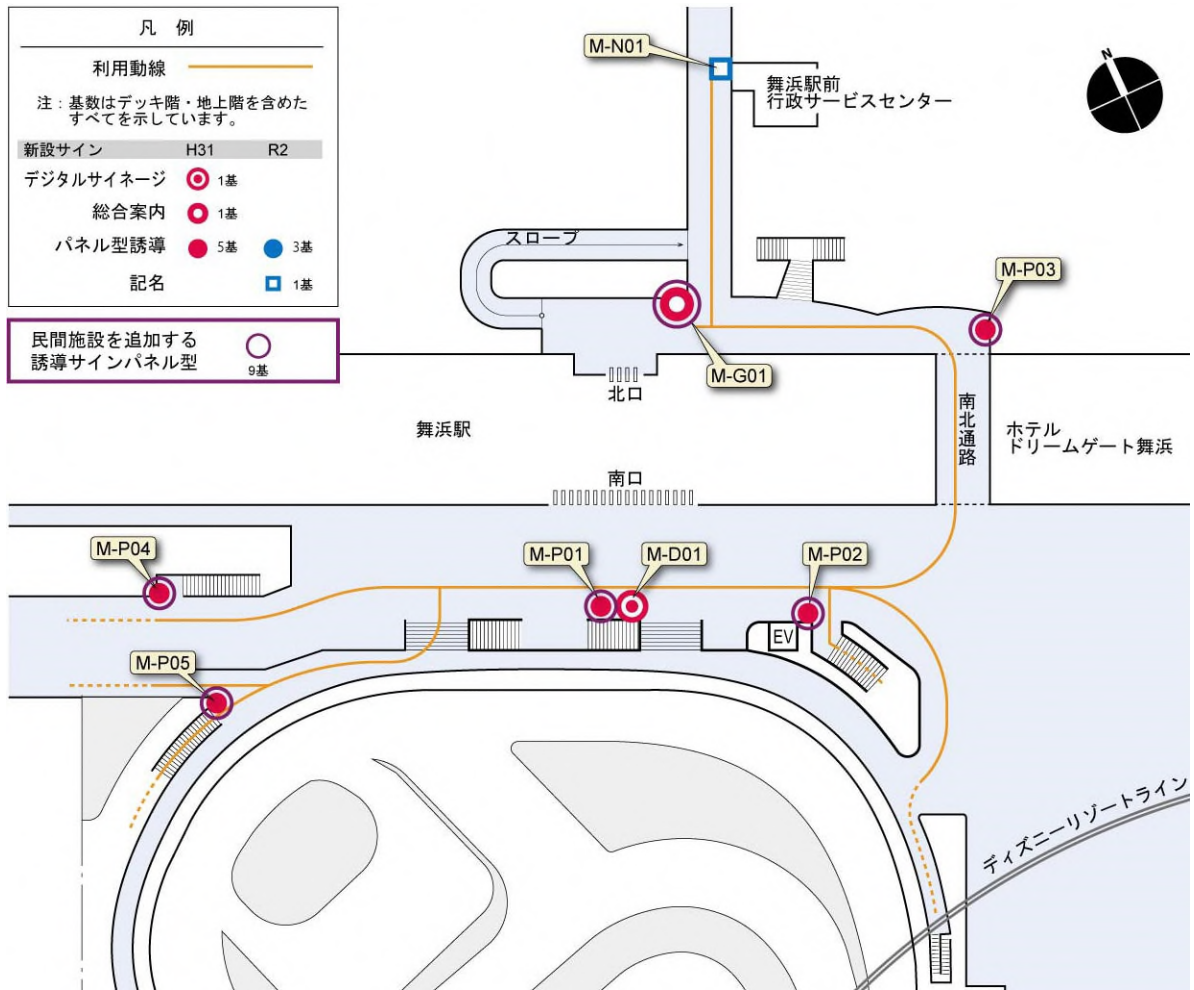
凡 例

利用動線

注：基数はデッキ階・地上階を含めたすべてを示しています。

| 新設サイン | H31 | R2 |
|---|---|---|
| デジタルサイネージ | 1基 | |
| 総合案内 | 1基 | |
| パネル型誘導 | 5基 | 3基 |
| 記名 | | 1基 |

民間施設を追加する誘導サインパネル型 9基

M-N01

舞浜駅前
行政サービスセンター

N

スロープ

M-G01

北口

M-P03

舞浜駅

南北通路

ホテル
ドリームゲート舞浜

南口

M-P04

M-P01

M-D01

M-P02

EV

M-P05

ディズニーリゾートライン